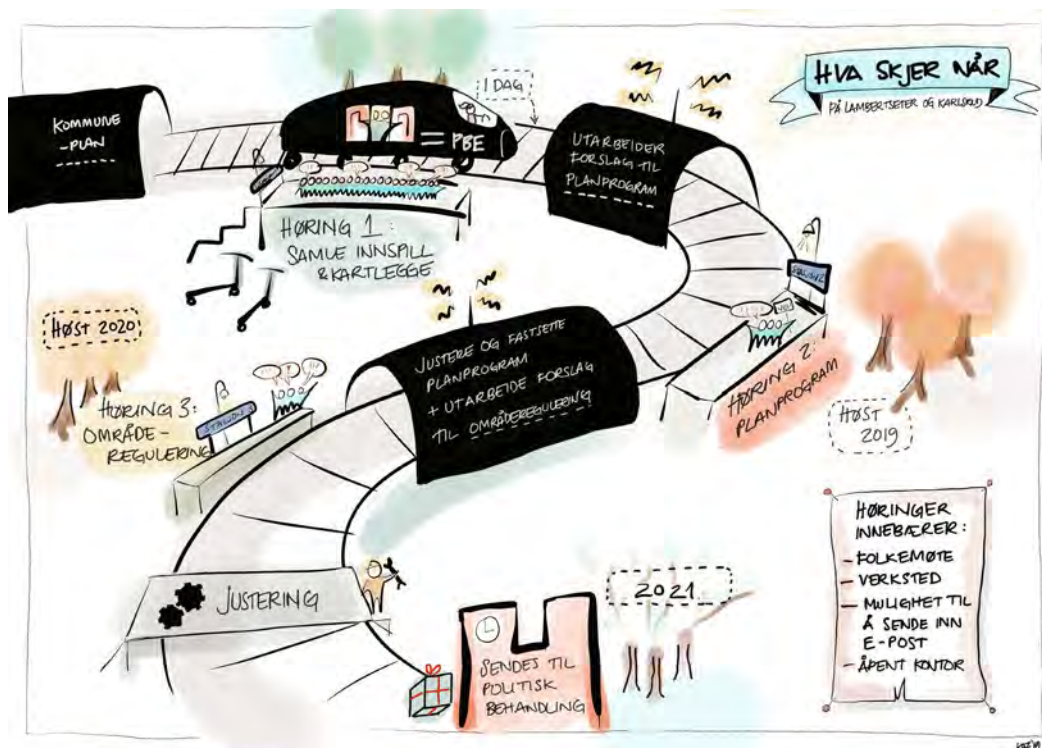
HVA SKJER NÅR

PÅ LAMBERTSETER OG KARLSRUD

KOMMUNE -PLAN

I DAG

= PBE

UTARBEIDER FORSLAG TIL PLANPROGRAM

HØRING 1: SAMLE INNSPILL & KARTLEGGE

HØST 2020

JUSTERE OG FASTSETTE PLANPROGRAM + UTARBEIDE FORSLAG TIL OMRÅDEREGULERING

HØRING 2: PLANPROGRAM

HØST 2019

HØRING 3: OMRÅDE-REGULERING

JUSTERING

2021

SENDES TIL POLITISK BEHANDLING

HØRINGER INNEBÆRER:
- FOLKEMØTE
- VERKSTED
- MULIGHET TIL Å SENDE INN E-POST
- ÅPENT KONTOR